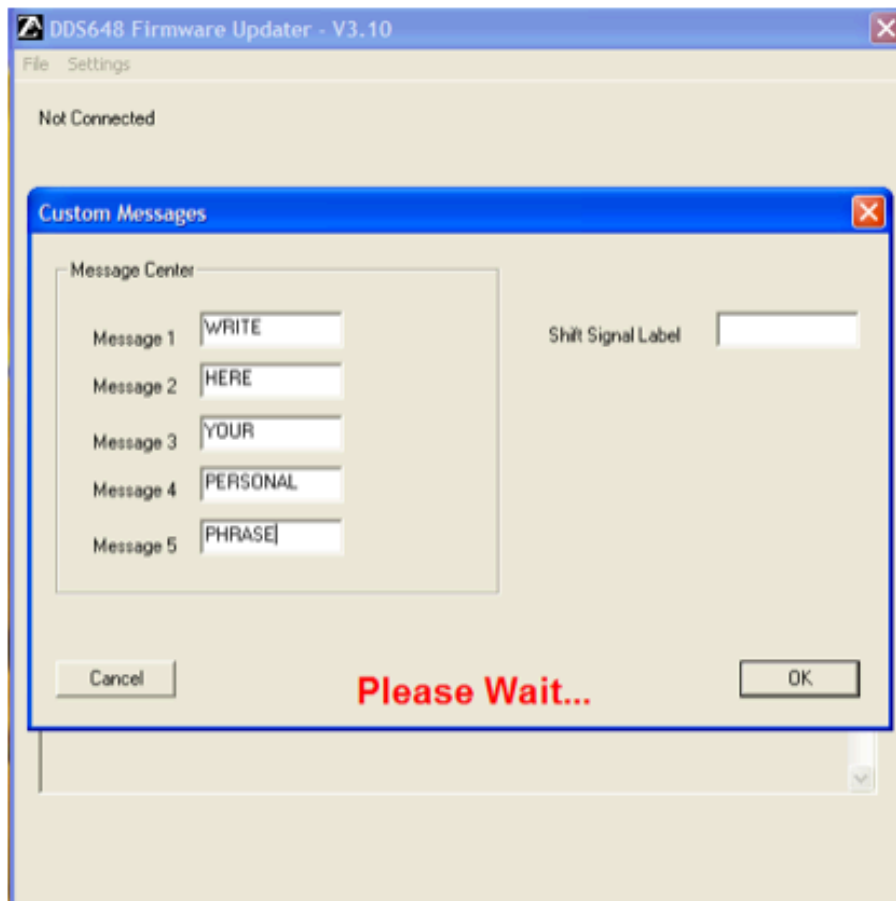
DDS648 Firmware Updater - V3.10
File Settings

Not Connected

Custom Messages

Message Center

Message 1 WRITE
Message 2 HERE
Message 3 YOUR
Message 4 PERSONAL
Message 5 PHRASE

Shift Signal Label

Cancel

Please Wait...

OK